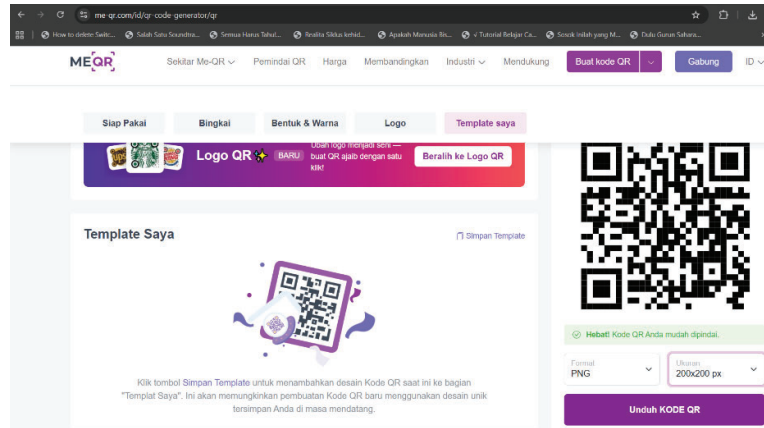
me-qr.com/id/qr-code-generator/qr

How to delete Switc... Salah Satu Soundtra... Semua Harus Tahu!... Realita Siklus kehid... Apakah Manusia Bis... Tutorial Belajar Ca... Sosok Inilah yang M... Dulu Gurun Sahara...

MEQR Sekitar Me-QR Pemindai QR Harga Membandingkan Industri Mendukung Buat kode QR Gabung ID

Siap Pakai Bingkai Bentuk & Warna Logo Template saya

Logo QR BARU Ubah logo menjadi seni — buat QR ajaib dengan satu klik! Beralih ke Logo QR

Template Saya

Simpan Template

Klik tombol Simpan Template untuk menambahkan desain Kode QR saat ini ke bagian "Templat Saya". Ini akan memungkinkan pembuatan Kode QR baru menggunakan desain unik tersimpan Anda di masa mendatang.

Hebat! Kode QR Anda mudah dipindai.

Format
PNG

Ukuran
200x200 px

Unduh KODE QR